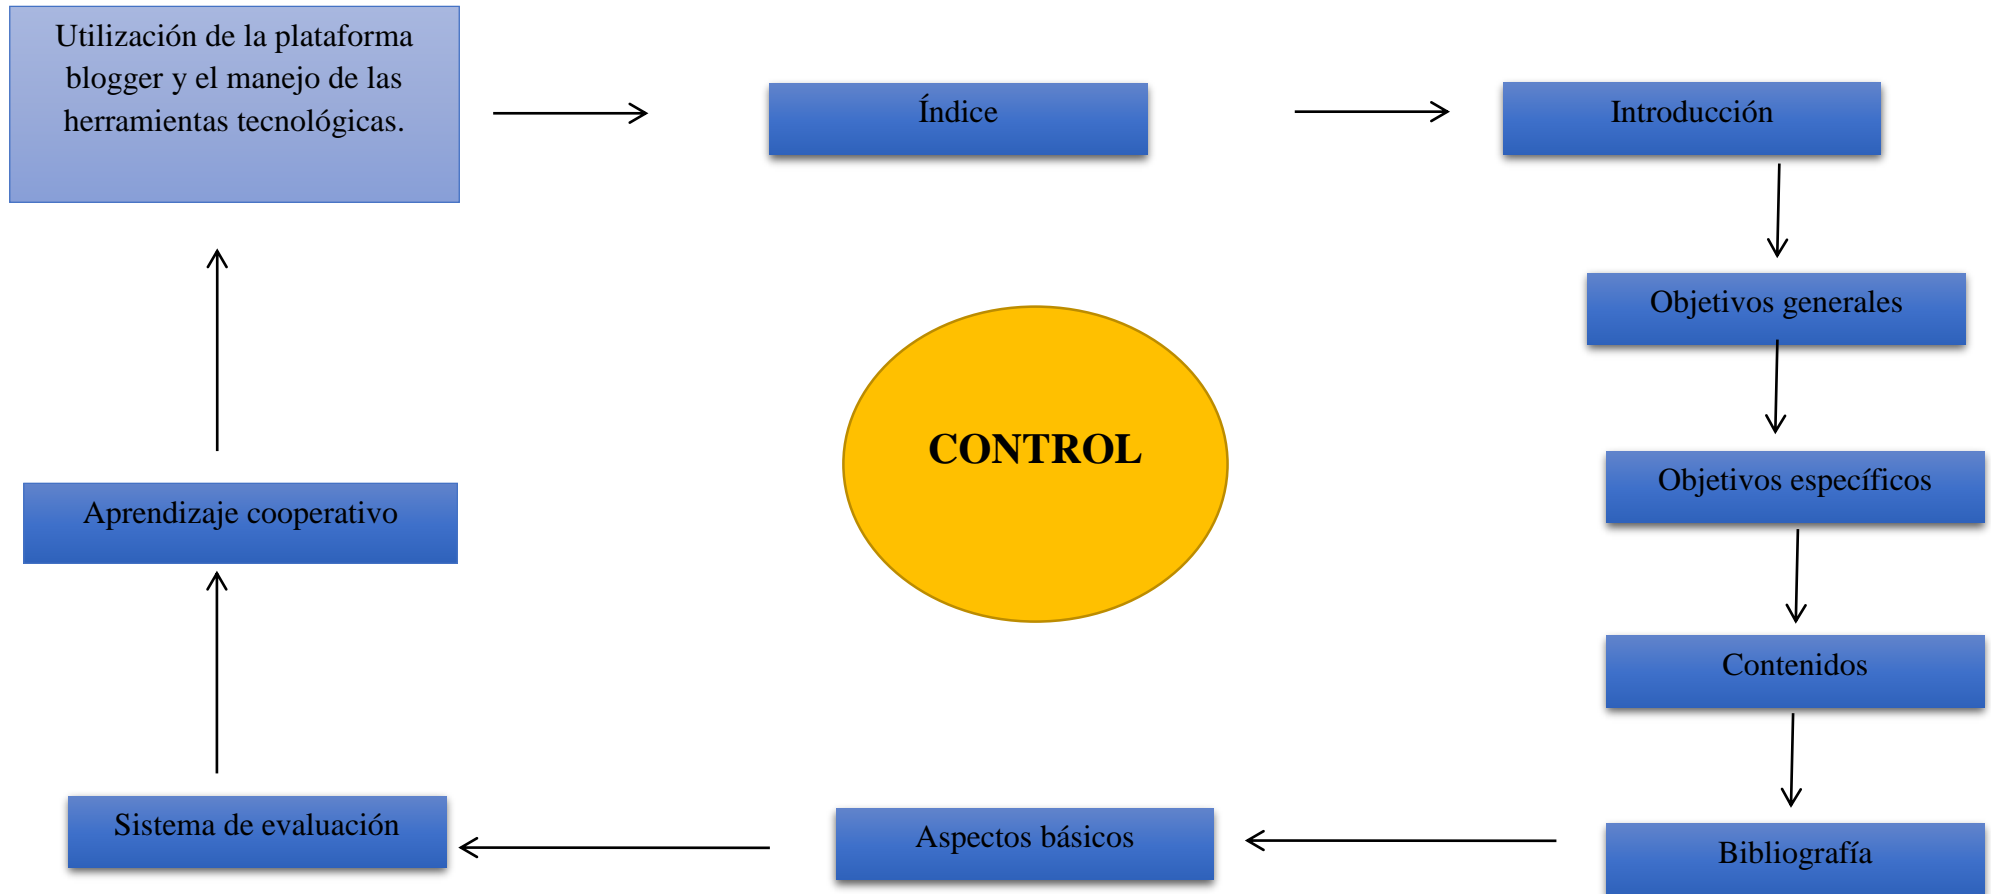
Utilización de la plataforma blogger y el manejo de las herramientas tecnológicas.

Índice

Introducción

Objetivos generales

Objetivos específicos

Contenidos

Bibliografía

Aspectos básicos

Sistema de evaluación

Aprendizaje cooperativo

CONTROL